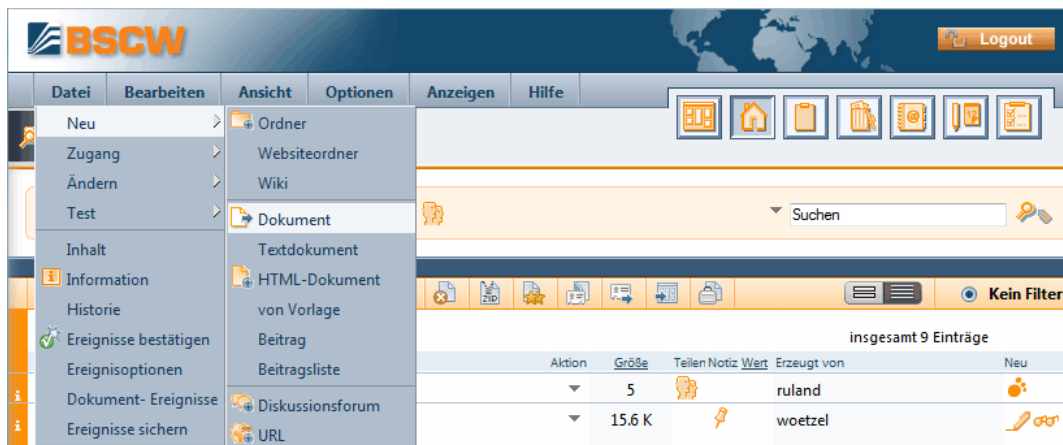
BSCW

Logout

Datei Bearbeiten Ansicht Optionen Anzeigen Hilfe

Neu
Zugang
Ändern
Test
Inhalt
Information
Historie
Ereignisse bestätigen
Ereignisoptionen
Dokument- Ereignisse
Ereignisse sichern

Ordner
Websiteordner
Wiki
Dokument
Textdokument
HTML-Dokument
von Vorlage
Beitrag
Beitragsliste
Diskussionsforum
URL

Suchen

Kein Filter

insgesamt 9 Einträge

| Aktion | Größe | Teilen | Notiz | Wert | Erzeugt von | Neu |
|---|---|---|---|---|---|---|
| | 5 | | | | ruland | |
| | 15.6 K | | | | woetzel | |